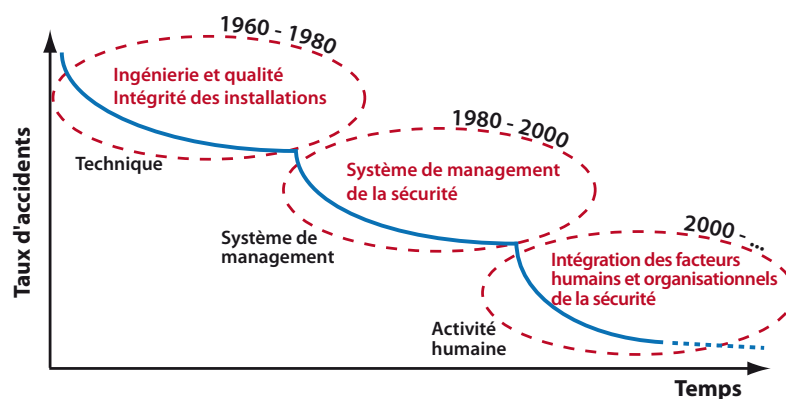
1960 - 1980

Ingénierie et qualité
Intégrité des installations

Technique

1980 - 2000

Système de management
de la sécurité

Système de management

2000 - ...

Intégration des facteurs humains et organisationnels de la sécurité

Activité humaine

Taux d'accidents

Temps